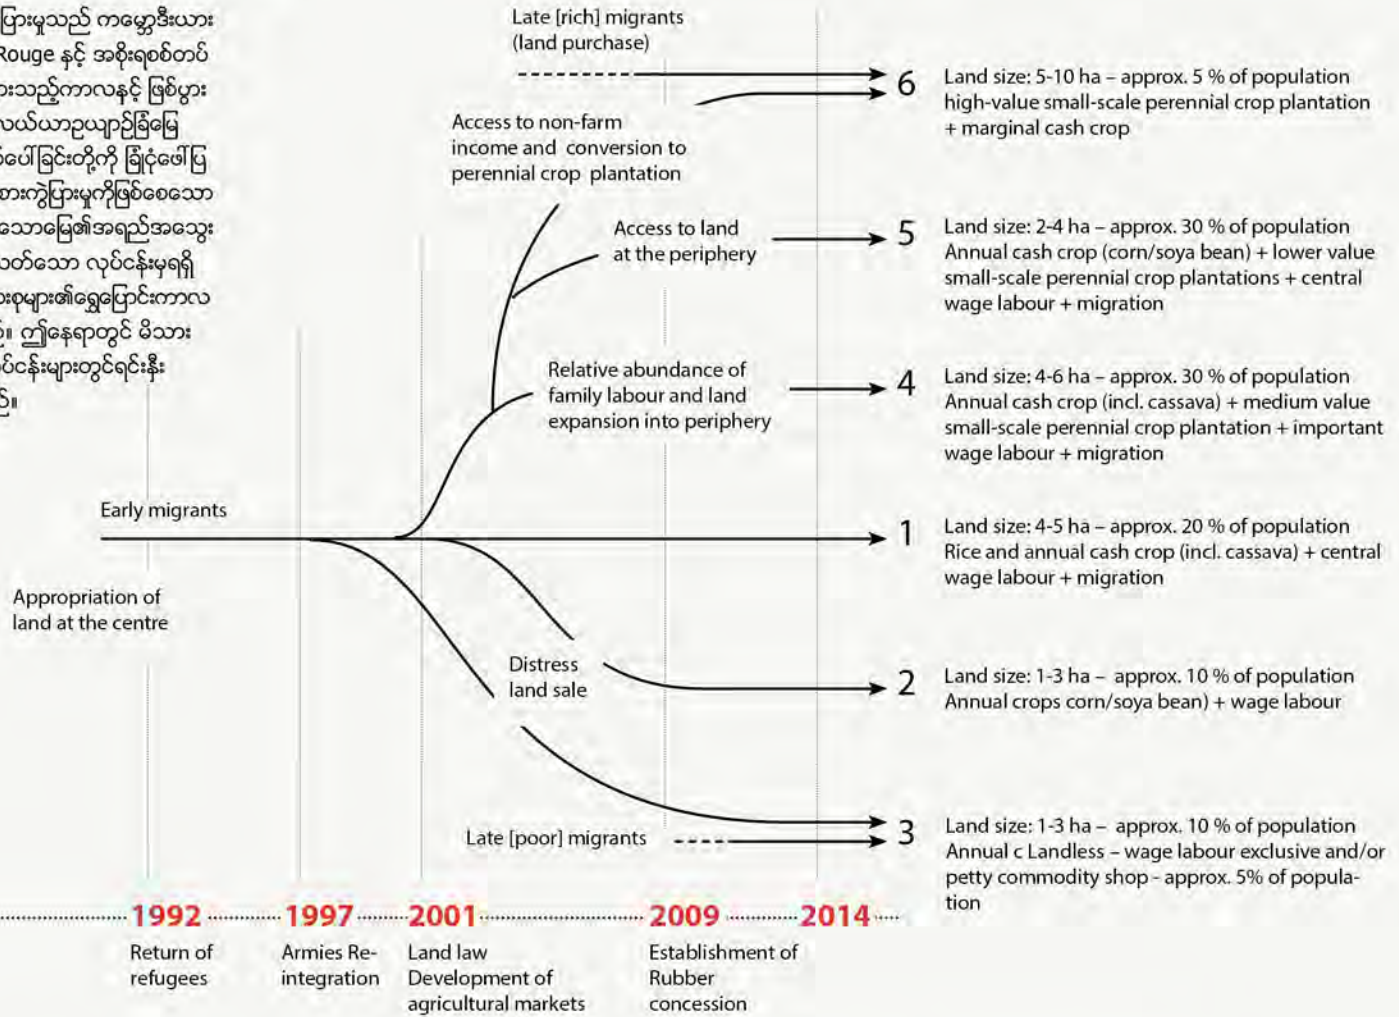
ပြားမှုသည် ကမ္ဘောဒီးယား
Rouge နှင့် အစိုးရစစ်တပ်
းသည့်ကာလနှင့် ဖြစ်ပွား
ယယ်ယာဥယျာဉ်မြေ
ပေါ်ခြင်းတို့ကို မြို့ပေါ်ပြ
စားကွဲပြားမှုကိုဖြစ်စေသော
သောမြေ၏အရည်အသွေး
သတ်သော လုပ်ငန်းမှုရရှိ
းစုများ၏ရွှေပြောင်းကာလ
၏ ဤနေရာတွင် မိသား
ပ်ငန်းများတွင်ရင်းနှီး
ဦ။

Late [rich] migrants
(land purchase)

Access to non-farm income and conversion to perennial crop plantation

Access to land at the periphery

Relative abundance of family labour and land expansion into periphery

Early migrants

Appropriation of land at the centre

Distress land sale

Late [poor] migrants

6 Land size: 5-10 ha – approx. 5 % of population high-value small-scale perennial crop plantation + marginal cash crop

5 Land size: 2-4 ha – approx. 30 % of population Annual cash crop (corn/soya bean) + lower value small-scale perennial crop plantations + central wage labour + migration

4 Land size: 4-6 ha – approx. 30 % of population Annual cash crop (incl. cassava) + medium value small-scale perennial crop plantation + important wage labour + migration

1 Land size: 4-5 ha – approx. 20 % of population Rice and annual cash crop (incl. cassava) + central wage labour + migration

2 Land size: 1-3 ha – approx. 10 % of population Annual crops corn/soya bean) + wage labour

3 Land size: 1-3 ha – approx. 10 % of population Annual c Landless – wage labour exclusive and/or petty commodity shop - approx. 5% of population

1992 Return of refugees

1997 Armies Re-integration

2001 Land law Development of agricultural markets

2009 Establishment of Rubber concession

2014